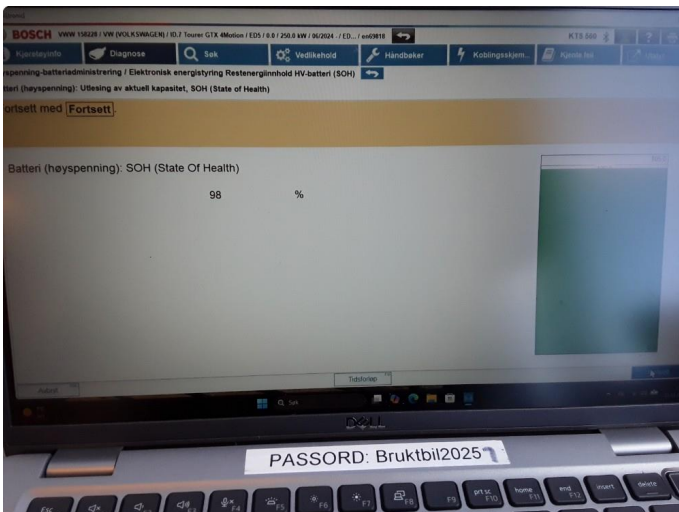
BOSCH VWW 150220 / VW (VOLKSWAGEN) / ID.7 Tourer GTX 4Motion / EDS / 0.0 / 250.0 kW / 06/2024 - / ED... / en69818

KTS 560

Kjøretøyinfo
Diagnose
Søk
Vedlikehold
Håndbøker
Koblingsskjem...
Kjente feil

yspenning-batteriadministrering / Elektronisk energistyring Restenergiinnhold HV-batteri (SOH)
tteri (høyspenning): Utlesing av aktuell kapasitet, SOH (State of Health)

ortsett med Fortsett.

Batteri (høyspenning): SOH (State Of Health)

98 %

Tidsforløp

Søk

DELL

PASSORD: Bruktbil2025

Esc
F1
F2
F3
F4
F5
F6
F7
F8
F9
prt sc F10
home F11
end F12
insert
delete